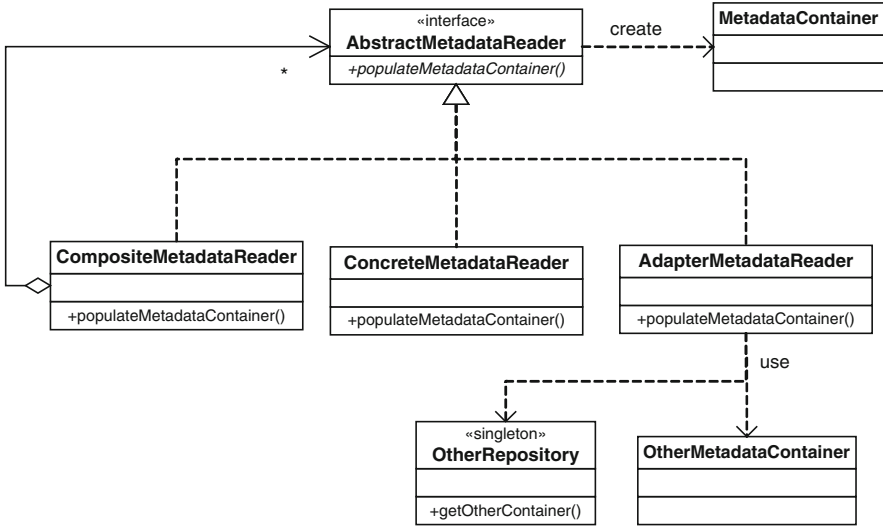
«interface»
AbstractMetadataReader
+populateMetadataContainer()

create

MetadataContainer

*

CompositeMetadataReader
+populateMetadataContainer()

ConcreteMetadataReader
+populateMetadataContainer()

AdapterMetadataReader
+populateMetadataContainer()

use

«singleton»
OtherRepository
+getOtherContainer()

OtherMetadataContainer